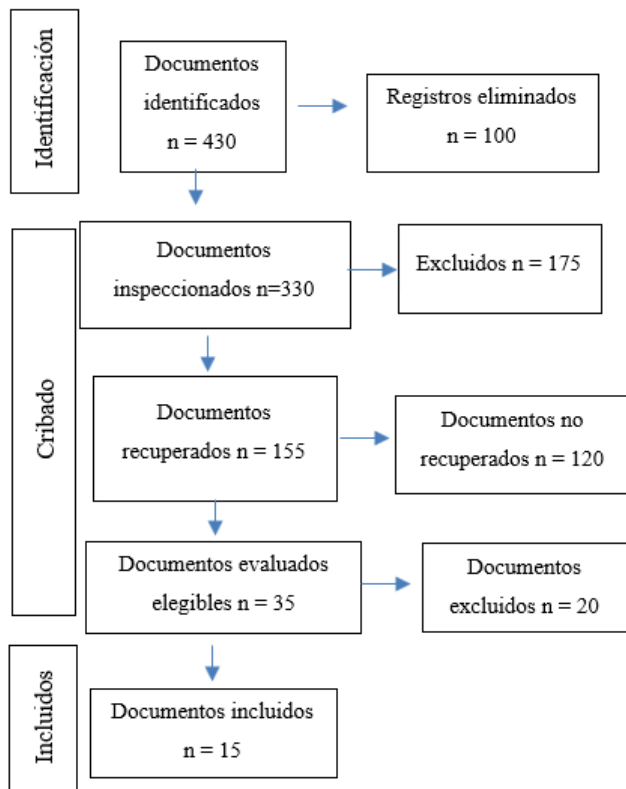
Identificación

Documentos identificados n = 430

Registros eliminados n = 100

Cribado

Documentos inspeccionados n=330

Excluidos n = 175

Documentos recuperados n = 155

Documentos no recuperados n = 120

Documentos evaluados elegibles n = 35

Documentos excluidos n = 20

Incluidos

Documentos incluidos n = 15